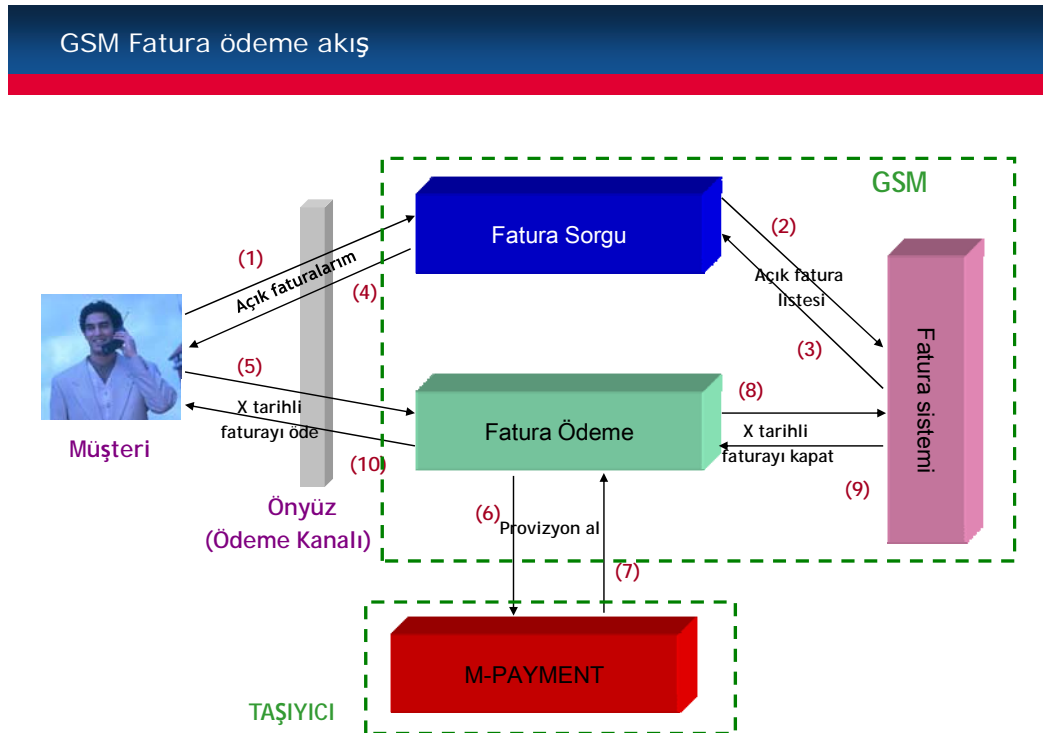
GSM Fatura ödeme akış

GSM

Fatura Sorgu

(1)

Açık faturalarım

(4)

(2)

Açık fatura listesi

(3)

Fatura sistemi

(5)

X tarihli faturayı öde

(10)

Fatura Ödeme

(8)

X tarihli faturayı kapat

(9)

Müşteri

Önyüz (Ödeme Kanalı)

(6)

Provizyon al

(7)

M-PAYMENT

TAŞIYICI